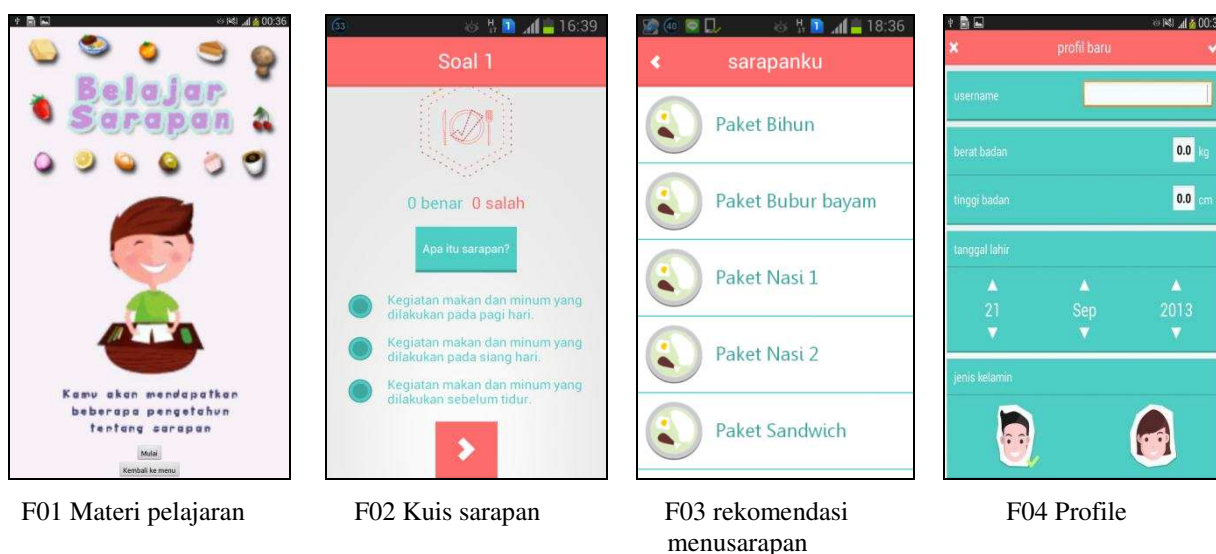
00:36

Belajar Sarapan

Kamu akan mendapatkan beberapa pengetahun tentang sarapan

Mulai

Kembali ke menu

F01 Materi pelajaran

16:39

Soal 1

0 benar 0 salah

Apa itu sarapan?

Kegiatan makan dan minum yang dilakukan pada pagi hari.

Kegiatan makan dan minum yang dilakukan pada siang hari.

Kegiatan makan dan minum yang dilakukan sebelum tidur.

F02 Kuis sarapan

18:36

sarapanku

Paket Bihun

Paket Bubur bayam

Paket Nasi 1

Paket Nasi 2

Paket Sandwich

F03 rekomendasi menusarapan

00:3

profil baru

username

berat badan 0.0 kg

tinggi badan 0.0 cm

tanggal lahir

21 Sep 2013

jenis kelamin

F04 Profile